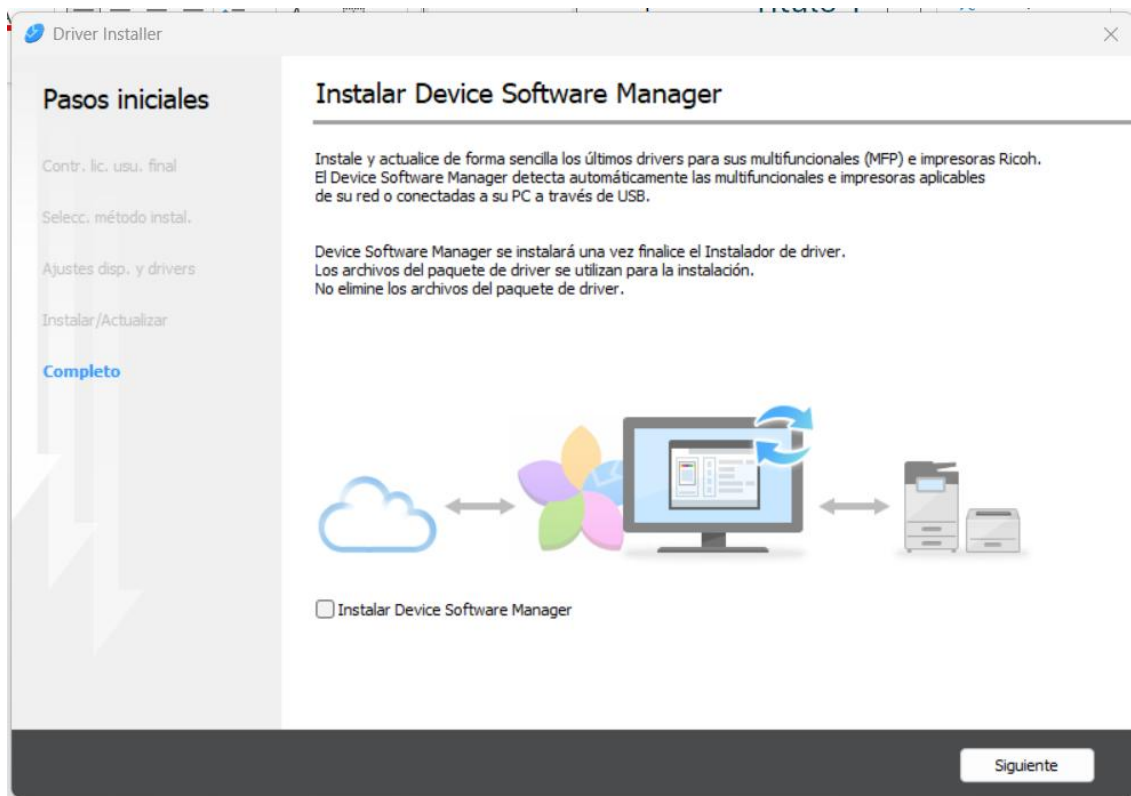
Driver Installer

Pasos iniciales

Contr. lic. usu. final

Selecc. método instal.

Ajustes disp. y drivers

Instalar/Actualizar

Completo

Instalar Device Software Manager

Instale y actualice de forma sencilla los últimos drivers para sus multifuncionales (MFP) e impresoras Ricoh. El Device Software Manager detecta automáticamente las multifuncionales e impresoras aplicables de su red o conectadas a su PC a través de USB.

Device Software Manager se instalará una vez finalice el Instalador de driver.
Los archivos del paquete de driver se utilizan para la instalación.
No elimine los archivos del paquete de driver.

Instalar Device Software Manager

Siguiente